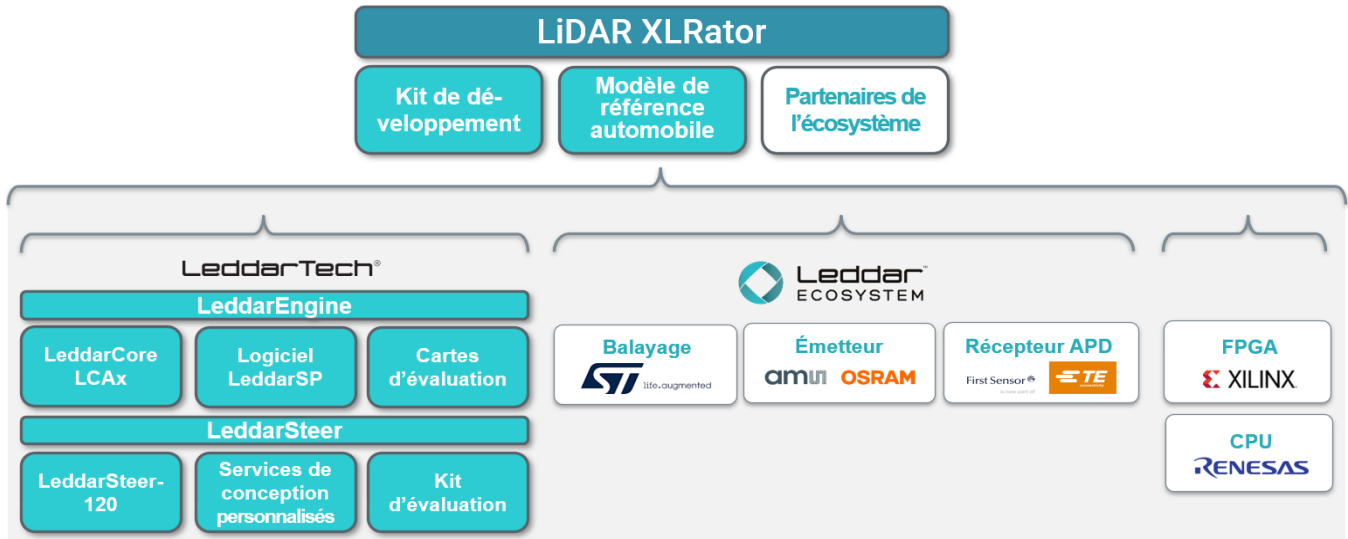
LiDAR XLRator

Kit de développement

Modèle de référence automobile

Partenaires de l'écosystème

LeddarTech®

LeddarEngine

LeddarCore LCAx

Logiciel LeddarSP

Cartes d'évaluation

LeddarSteer

LeddarSteer-120

Services de conception personnalisés

Kit d'évaluation

Leddar™ ECOSYSTEM

Balayage

ST life.augmented

Émetteur

ams OSRAM

Récepteur APD

First Sensor

TE

FPGA

XILINX.

CPU

RENESAS